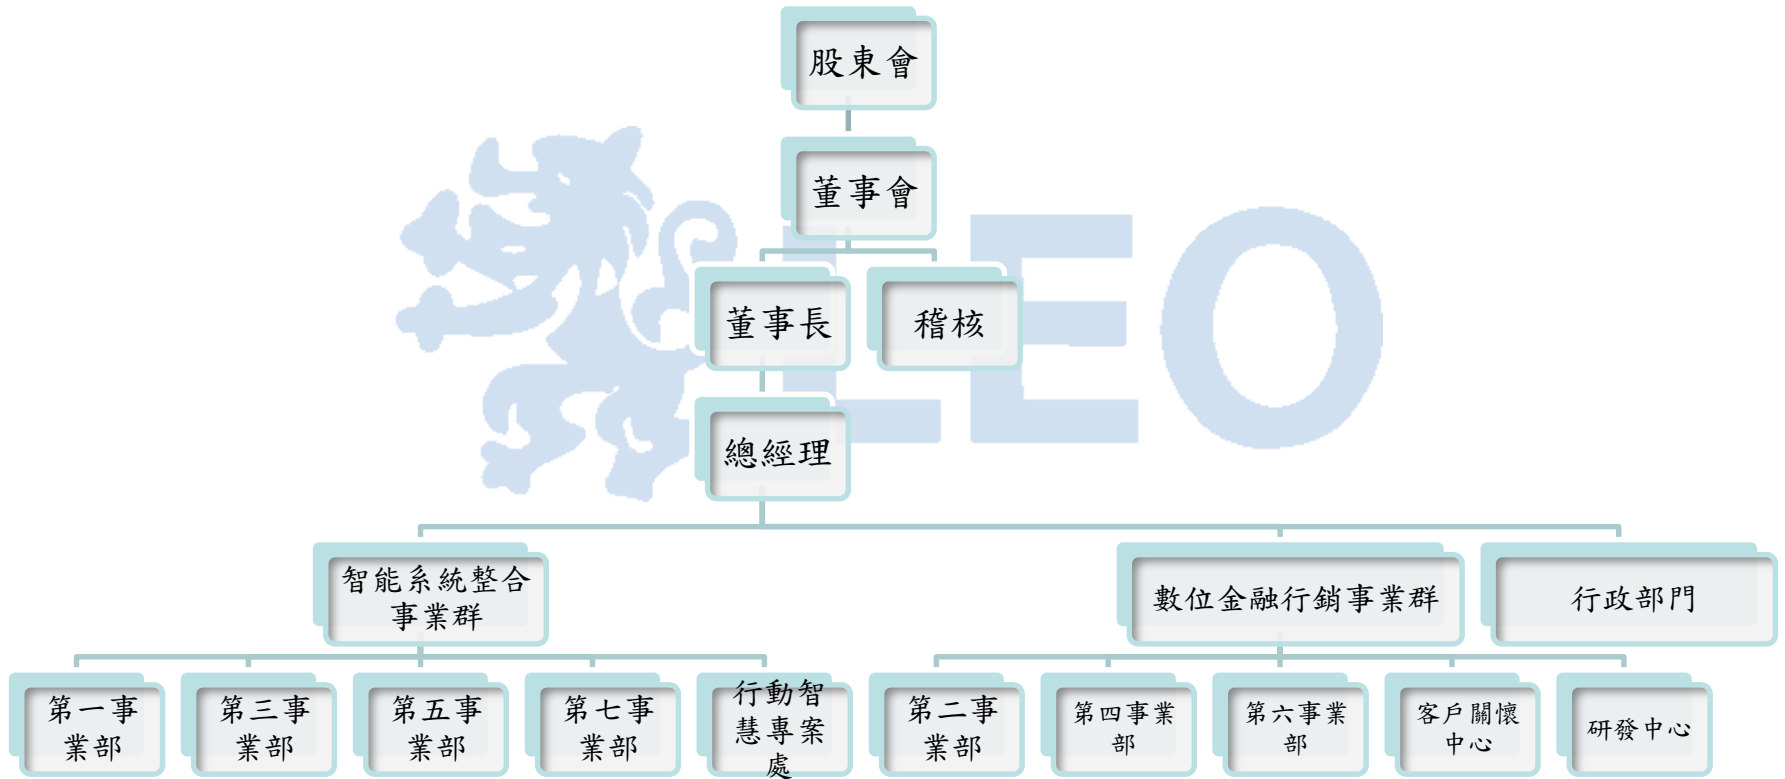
股東會

董事會

董事長

稽核

總經理

智能系統整合事業群

數位金融行銷事業群

行政部門

第一事業部

第三事業部

第五事業部

第七事業部

行動智慧專案處

第二事業部

第四事業部

第六事業部

客戶關懷中心

研發中心

LEO